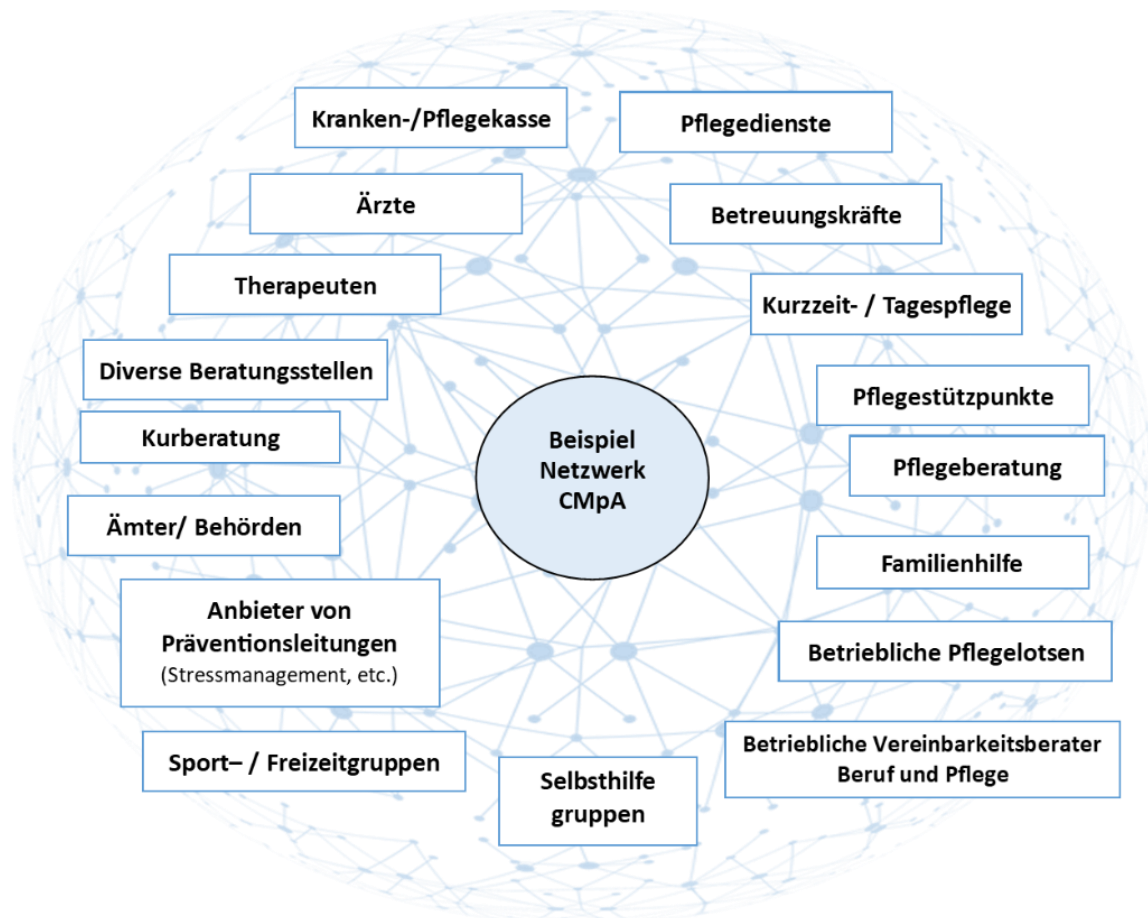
Beispiel Netzwerk CMpA

Kranken-/Pflegekasse

Pflegedienste

Ärzte

Betreuungskräfte

Therapeuten

Kurzzeit- / Tagespflege

Diverse Beratungsstellen

Pflegestützpunkte

Kurberatung

Pflegeberatung

Ämter/ Behörden

Familienhilfe

Anbieter von Präventionsleitungen (Stressmanagement, etc.)

Betriebliche Pflegelotsen

Sport– / Freizeitgruppen

Selbsthilfe gruppen

Betriebliche Vereinbarkeitsberater Beruf und Pflege